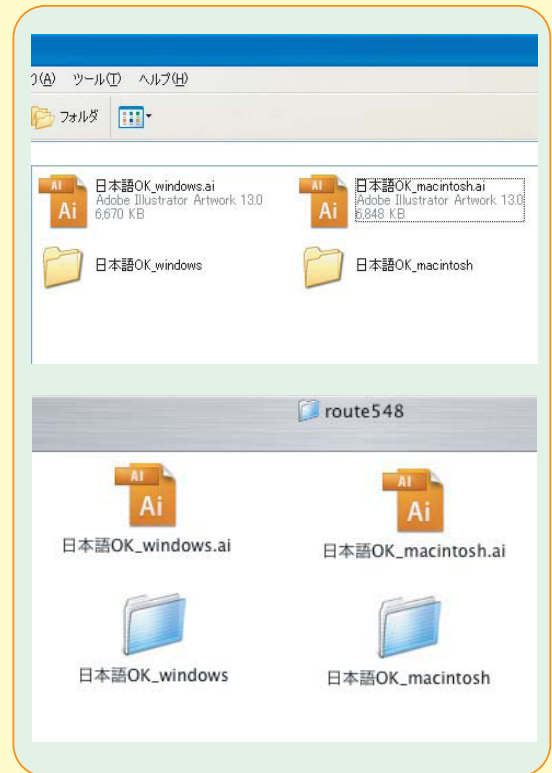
)(A) ツール(T) ヘルプ(H)

フォルダ

AI
Ai
日本語OK_windows.ai
Adobe Illustrator Artwork 13.0
6,670 KB

AI
Ai
日本語OK_macintosh.ai
Adobe Illustrator Artwork 13.0
6,848 KB

日本語OK_windows

日本語OK_macintosh

route548

AI
Ai
日本語OK_windows.ai

AI
Ai
日本語OK_macintosh.ai

日本語OK_windows

日本語OK_macintosh